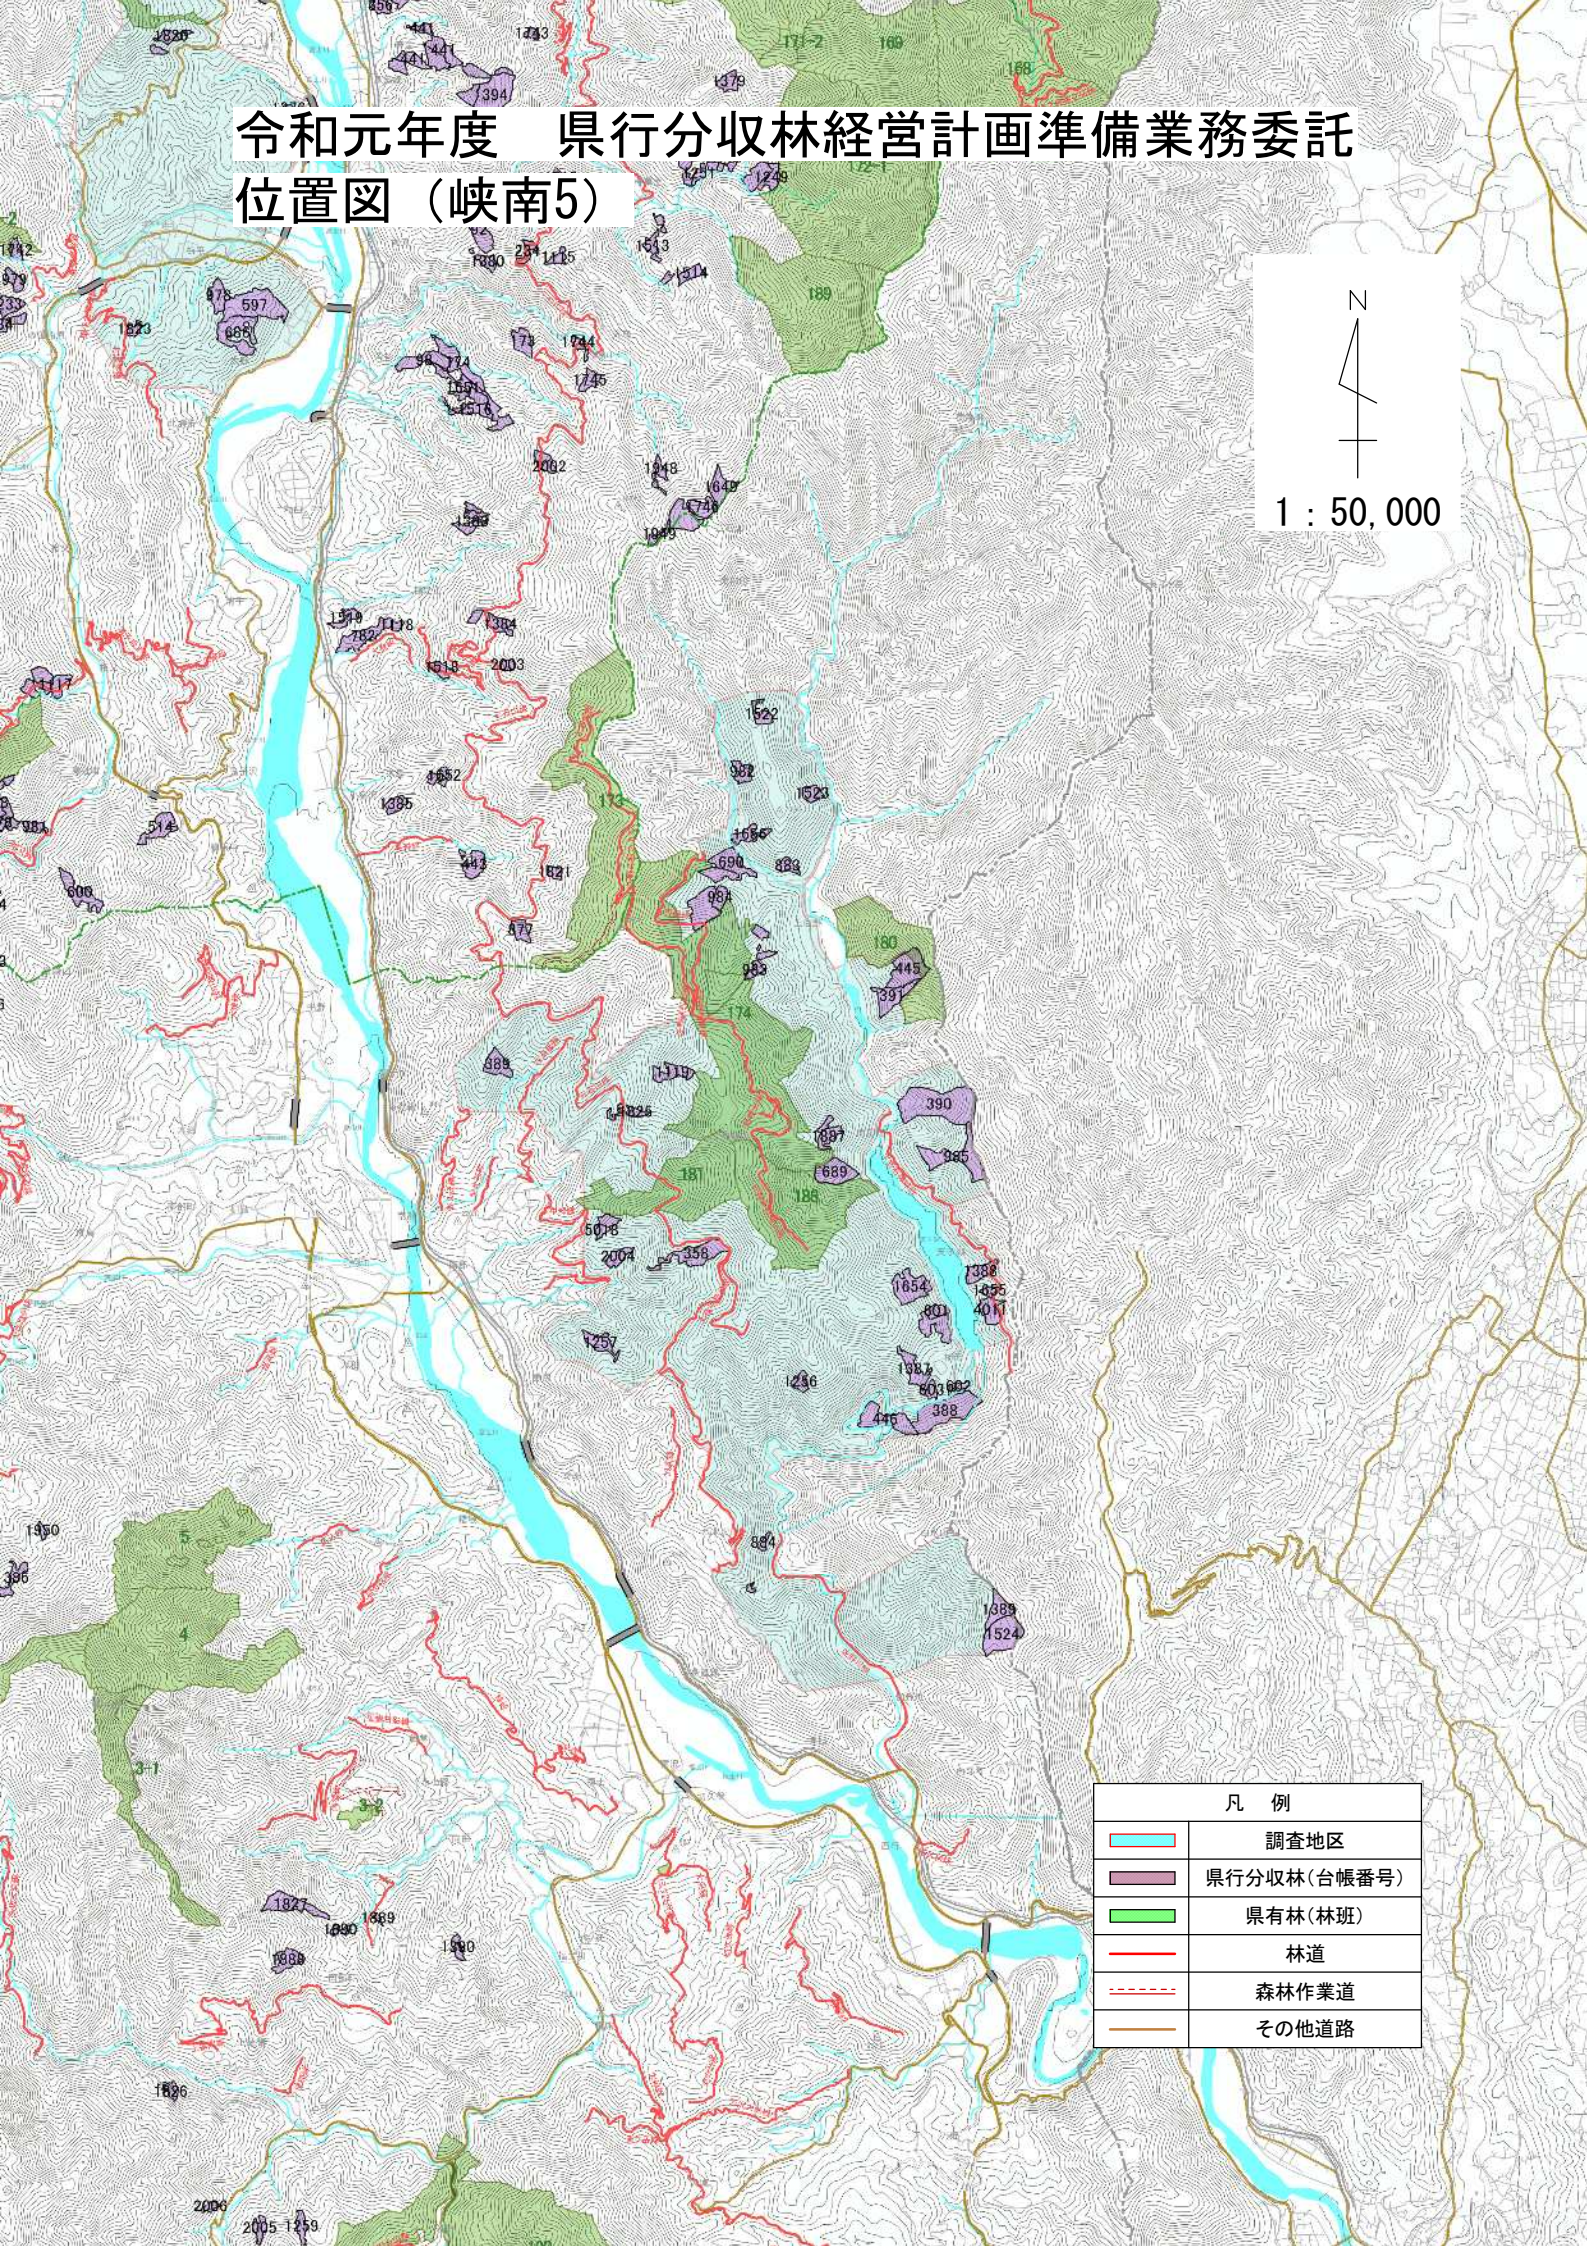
令和元年度　県行分収林経営計画準備業務委託
位置図（峡南5）

N

1：50,000

凡　例
調査地区
県行分収林(台帳番号)
県有林(林班)
林道
森林作業道
その他道路

171-2
169
168
172-1
189
173
180
174
181
188
5
4
3-1
3-2
597
686
1394
1379
1259
1622
982
1523
599
964
983
445
391
390
985
1689
1654
388
446
358
1257
1236
884
1389
1524
1827
1389
1380
2006
2005
1259
2002
2003
1318
1652
1385
443
577
389
1119
5016
2004
514
600
1350
1352
1355
1823
1313
1624
1645
1948